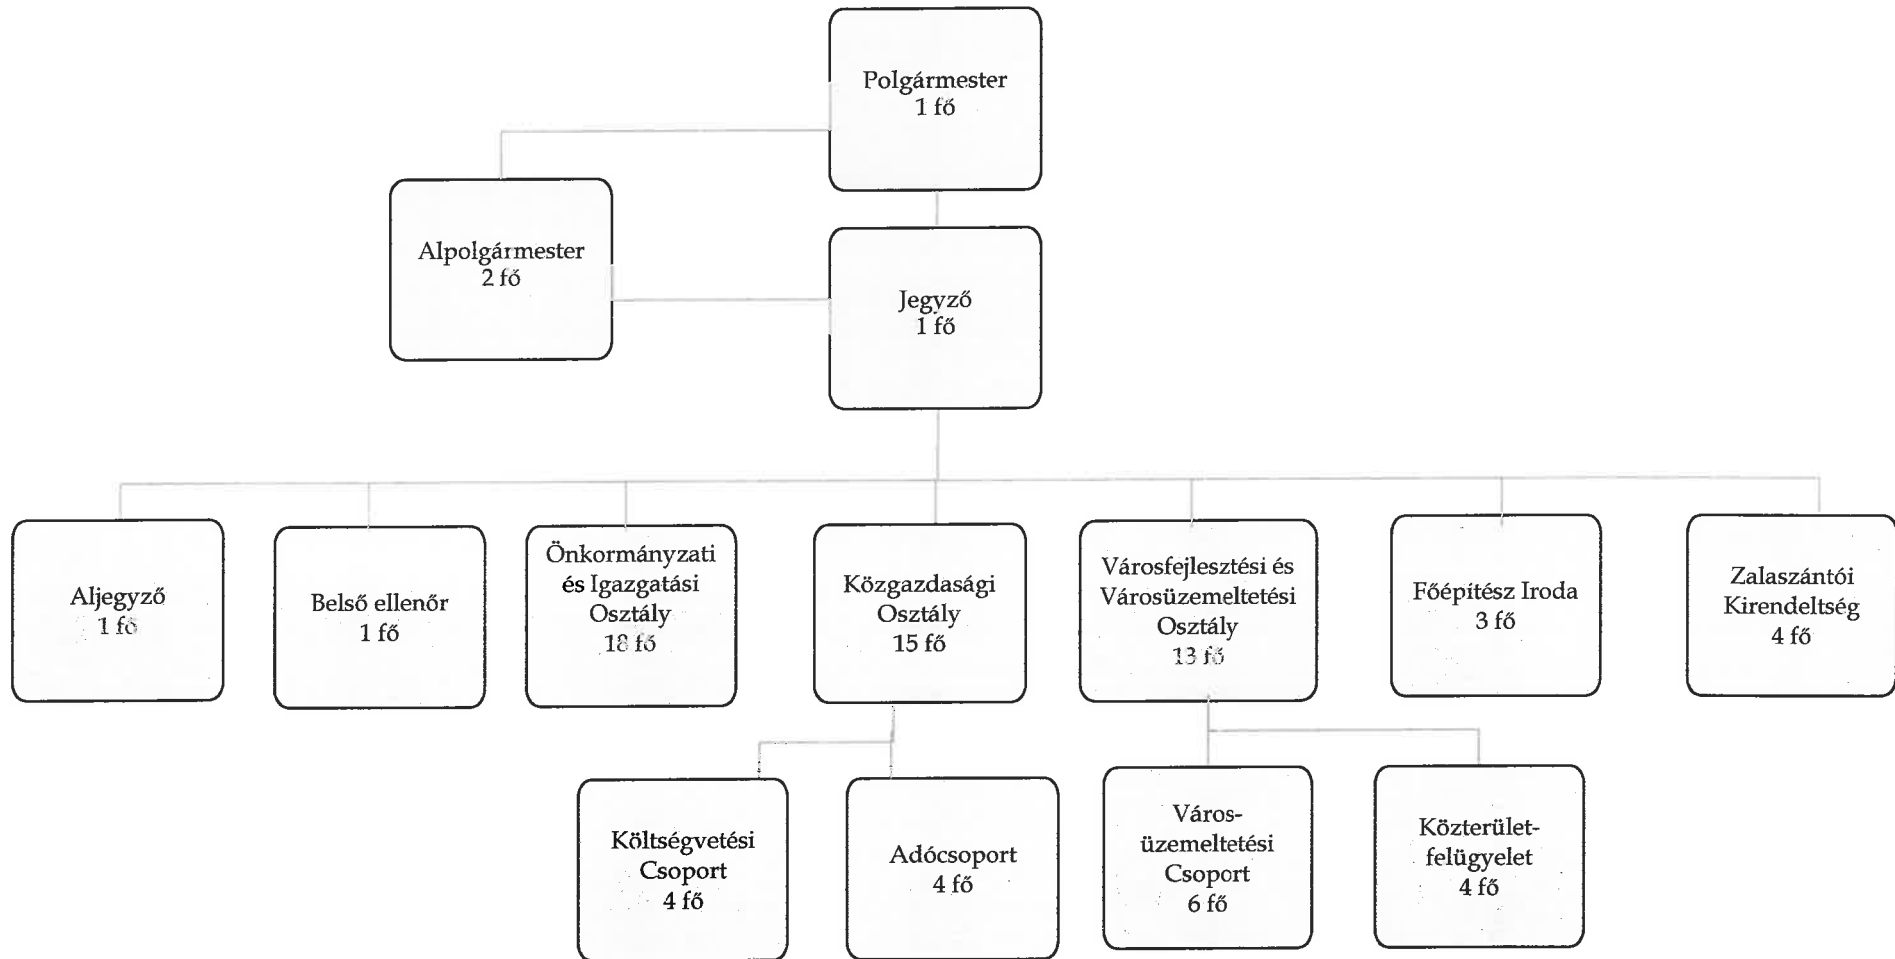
Polgármester
1 fő

Alpolgármester
2 fő

Jegyző
1 fő

Aljegyző
1 fő

Belső ellenőr
1 fő

Önkormányzati és Igazgatási Osztály
18 fő

Közgazdasági Osztály
15 fő

Városfejlesztési és Városüzemeltetési Osztály
13 fő

Főépítész Iroda
3 fő

Zalaszántói Kirendeltség
4 fő

Költségvetési Csoport
4 fő

Adócsoport
4 fő

Városüzemeltetési Csoport
6 fő

Közterület-felügyelet
4 fő